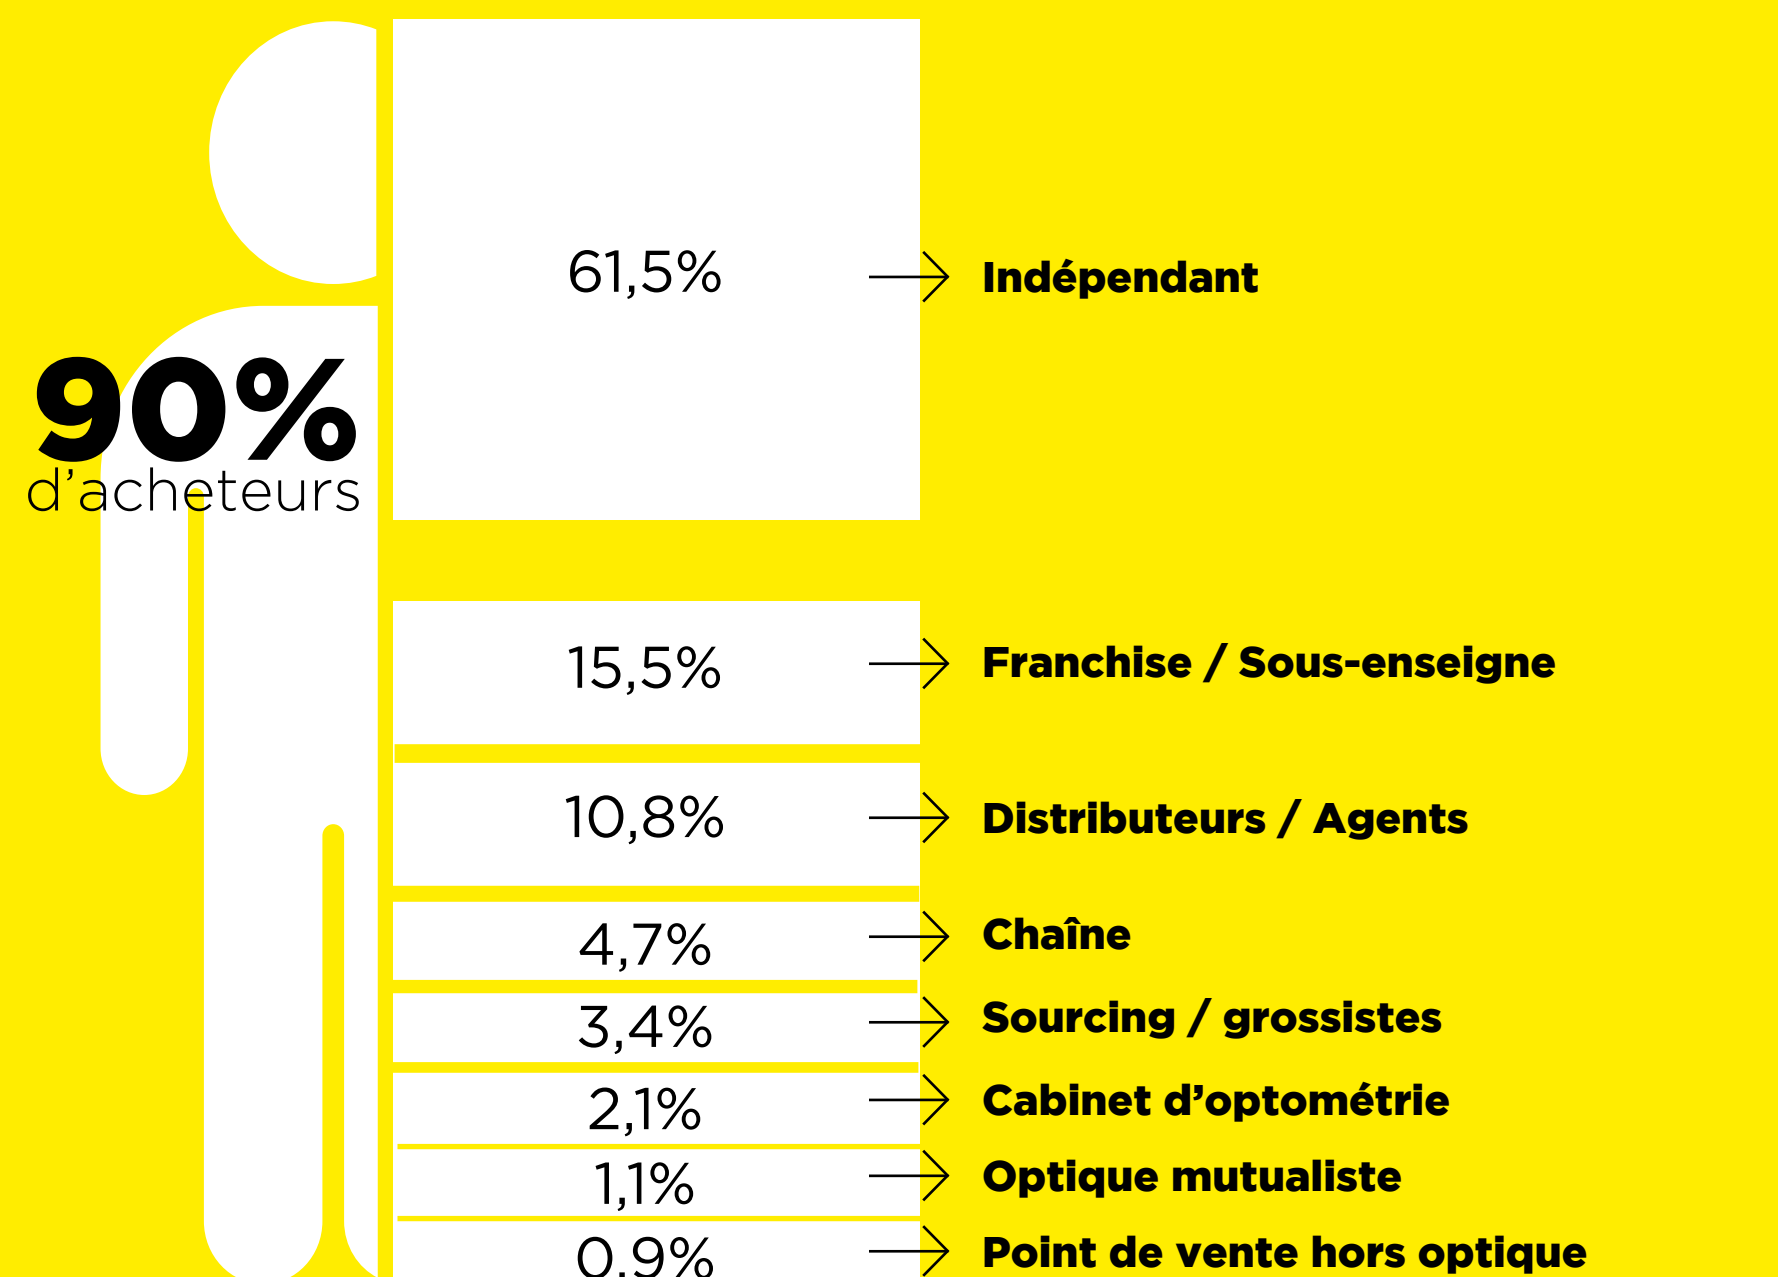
90%
d’acheteurs

61,5% Indépendant

15,5% Franchise / Sous-enseigne

10,8% Distributeurs / Agents

4,7% Chaîne

3,4% Sourcing / grossistes

2,1% Cabinet d’optométrie

1,1% Optique mutualiste

0,9% Point de vente hors optique